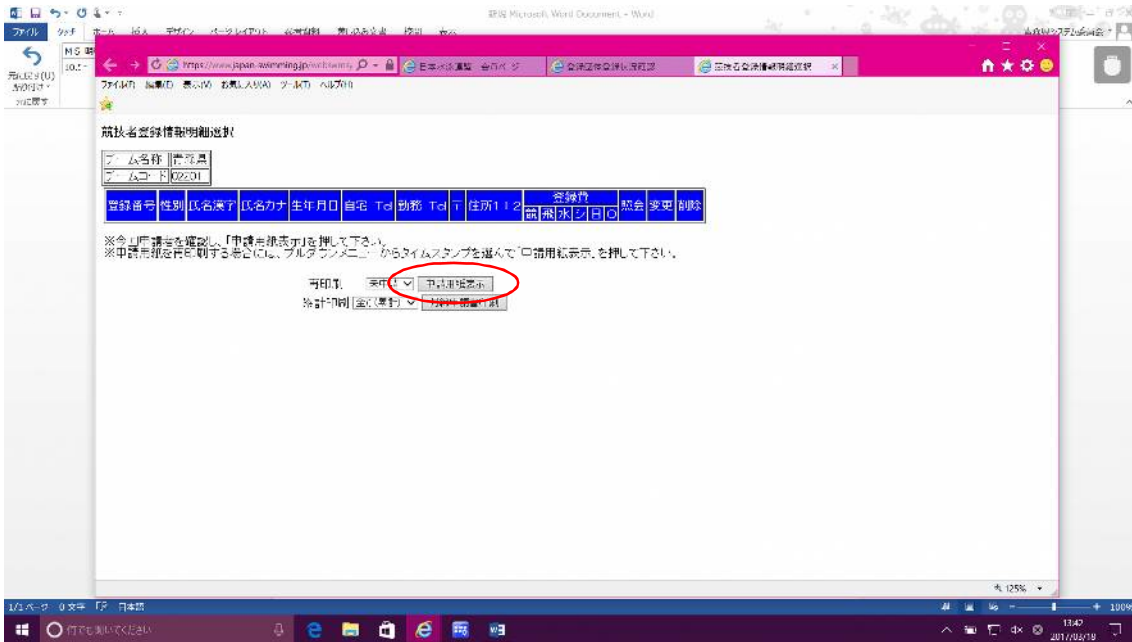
新規 Microsoft Word Document - Word

ファイル タッチ ホーム 挿入 デザイン ページレイアウト 参考資料 差し込み文書 校閲 表示

元に戻す(U) 貼り付け 元に戻す

https://www.japan-swimming.jp/web/smtv
日本水泳連盟 - 会員ページ
登録団体登録状況確認
競技者登録情報明細選択

ファイル(F) 編集(E) 表示(V) お気に入り(A) ツール(T) ヘルプ(H)

競技者登録情報明細選択

| チーム名称 | 青森県 |
|---|---|
| チームコード | 02201 |

| 登録番号 | 性別 | 氏名漢字 | 氏名カナ | 生年月日 | 自宅 Tel | 勤務 Tel | 〒 | 住所1 1 2 | 登録費 競 飛 水 シ 日 O | 照会 | 変更 | 削除 |
|---|---|---|---|---|---|---|---|---|---|---|---|---|

※今回申請者を確認し、「申請用紙表示」を押して下さい。
※申請用紙を再印刷する場合には、プルダウンメニューからタイムスタンプを選んで「申請用紙表示」を押して下さい。

再印刷 未印刷 申請用紙表示
集計印刷 全て(集計) 集計結果印刷

125%

1/1 ページ 0 文字 日本語

何でも聞いてください

13:42 2017/03/19